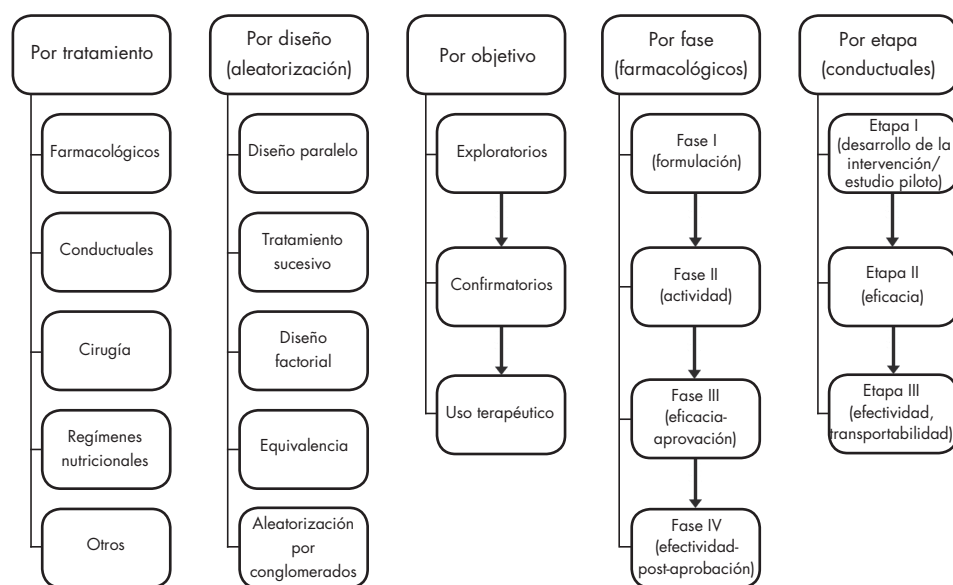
Por tratamiento

Farmacológicos

Conductuales

Cirugía

Regímenes nutricionales

Otros

Por diseño (aleatorización)

Diseño paralelo

Tratamiento sucesivo

Diseño factorial

Equivalencia

Aleatorización por conglomerados

Por objetivo

Exploratorios

Confirmatorios

Uso terapéutico

Por fase (farmacológicos)

Fase I (formulación)

Fase II (actividad)

Fase III (eficacia-aprovación)

Fase IV (efectividad-post-aprobación)

Por etapa (conductuales)

Etapa I (desarrollo de la intervención/ estudio piloto)

Etapa II (eficacia)

Etapa III (efectividad, transportabilidad)